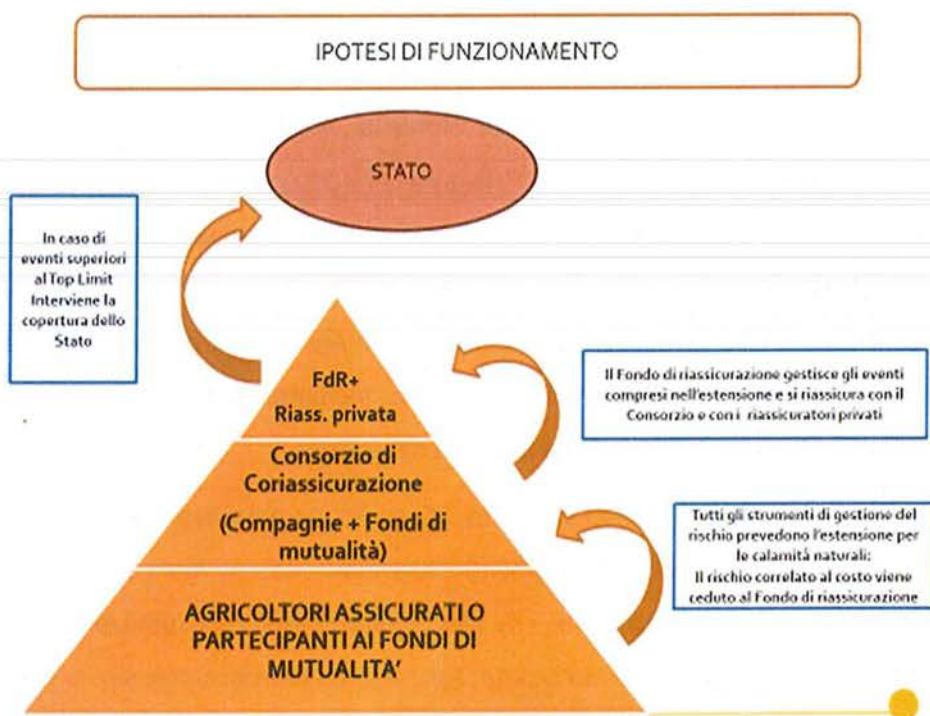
IPOTESI DI FUNZIONAMENTO

STATO

In caso di eventi superiori al Top Limit Interviene la copertura dello Stato

FdR+
Riass. privata

Il Fondo di riassicurazione gestisce gli eventi compresi nell'estensione e si riassicura con il Consorzio e con i riassicuratori privati

Consorzio di Coriassicurazione
(Compagnie + Fondi di mutualità)

Tutti gli strumenti di gestione del rischio prevedono l'estensione per le calamità naturali:
Il rischio correlato al costo viene ceduto al Fondo di riassicurazione

AGRICOLTORI ASSICURATI O PARTECIPANTI AI FONDI DI MUTUALITA'